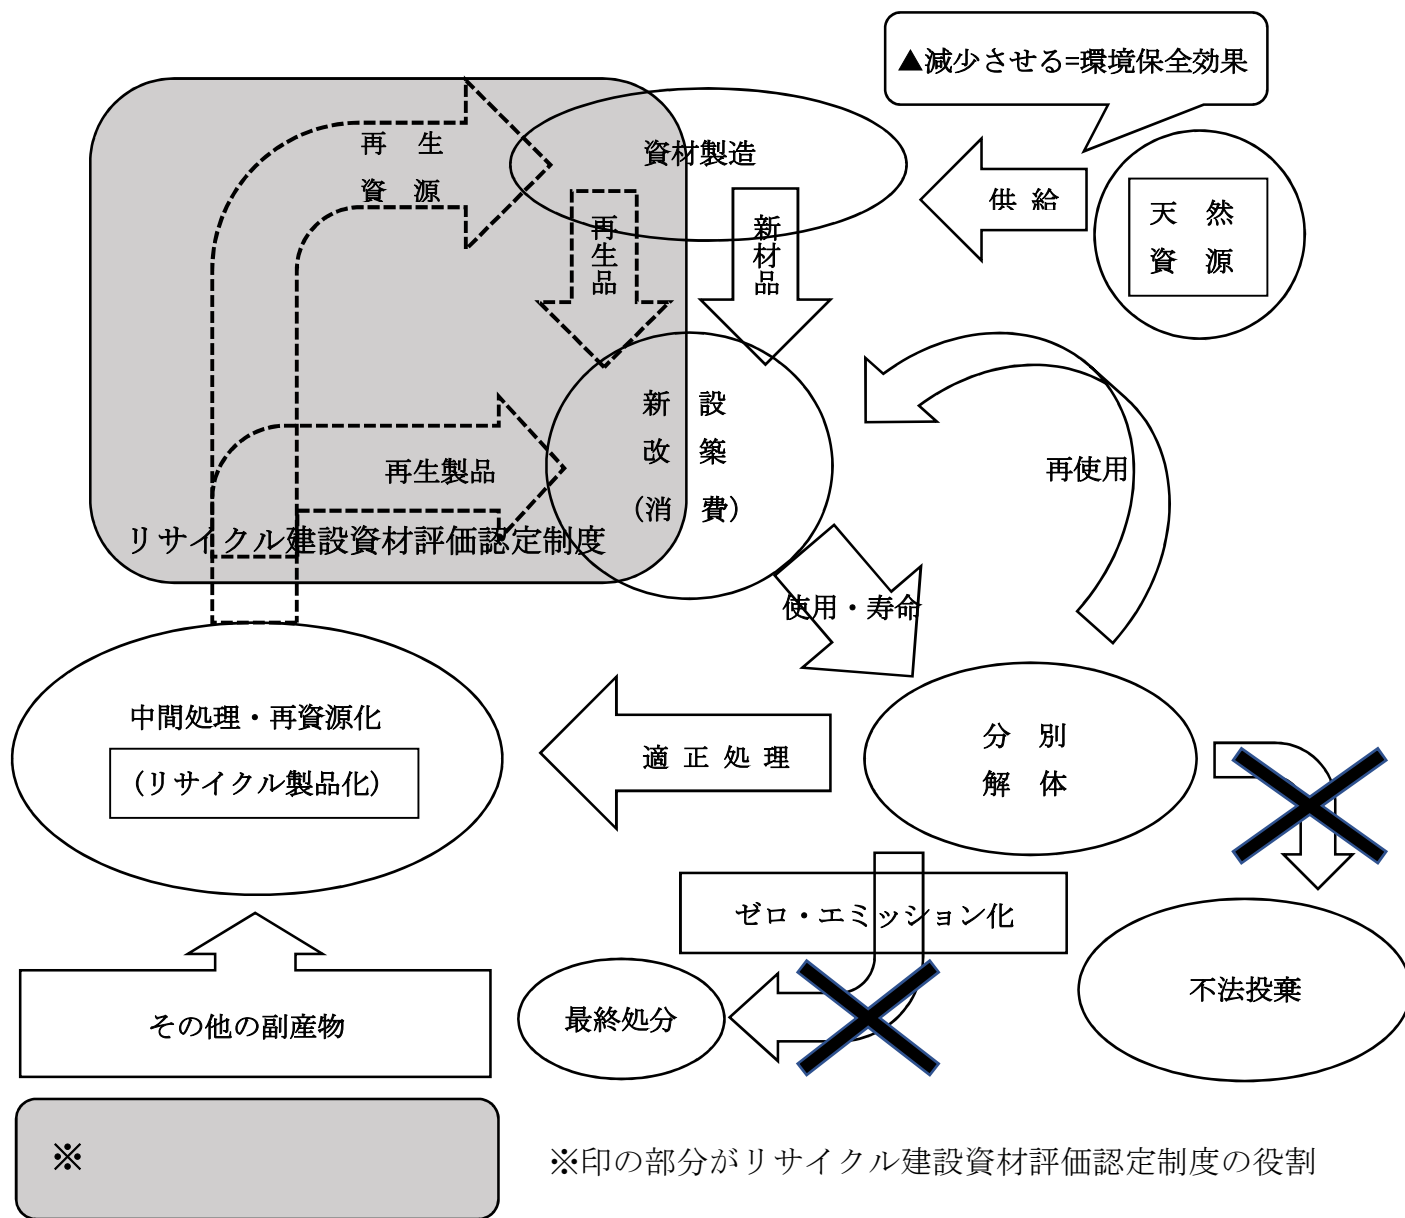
▲減少させる=環境保全効果

再生資源

資材製造

再生品

新材品

供給

天然資源

新設改築（消費）

再使用

再生製品

リサイクル建設資材評価認定制度

使用・寿命

中間処理・再資源化

（リサイクル製品化）

適正処理

分別解体

ゼロ・エミッション化

不法投棄

最終処分

その他の副産物

※

※印の部分がリサイクル建設資材評価認定制度の役割